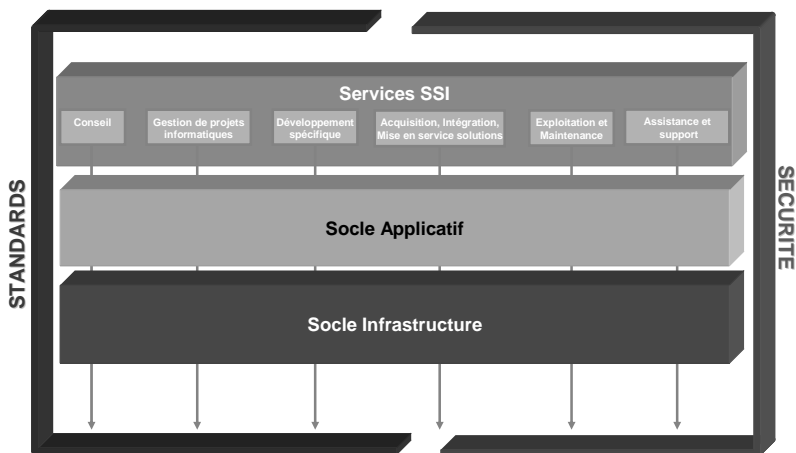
Services SSI

Conseil

Gestion de projets informatiques

Développement spécifique

Acquisition, Intégration, Mise en service solutions

Exploitation et Maintenance

Assistance et support

Socle Applicatif

Socle Infrastructure

STANDARDS

SECURITE